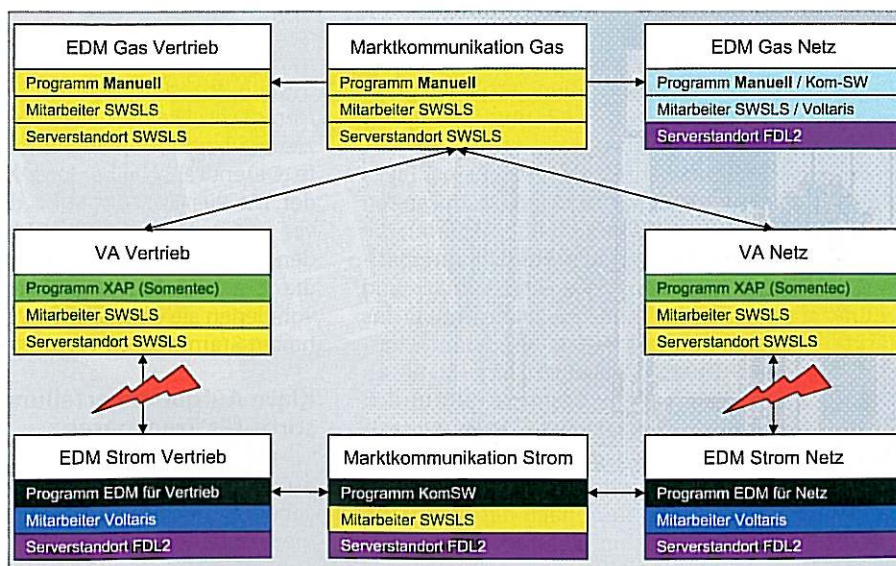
EDM Gas Vertrieb
Programm Manuell
Mitarbeiter SWSLS
Serverstandort SWSLS

Marktkommunikation Gas
Programm Manuell
Mitarbeiter SWSLS
Serverstandort SWSLS

EDM Gas Netz
Programm Manuell / Kom-SW
Mitarbeiter SWSLS / Voltaris
Serverstandort FDL2

VA Vertrieb
Programm XAP (Somentec)
Mitarbeiter SWSLS
Serverstandort SWSLS

VA Netz
Programm XAP (Somentec)
Mitarbeiter SWSLS
Serverstandort SWSLS

EDM Strom Vertrieb
Programm EDM für Vertrieb
Mitarbeiter Voltaris
Serverstandort FDL2

Marktkommunikation Strom
Programm KomSW
Mitarbeiter SWSLS
Serverstandort FDL2

EDM Strom Netz
Programm EDM für Netz
Mitarbeiter Voltaris
Serverstandort FDL2